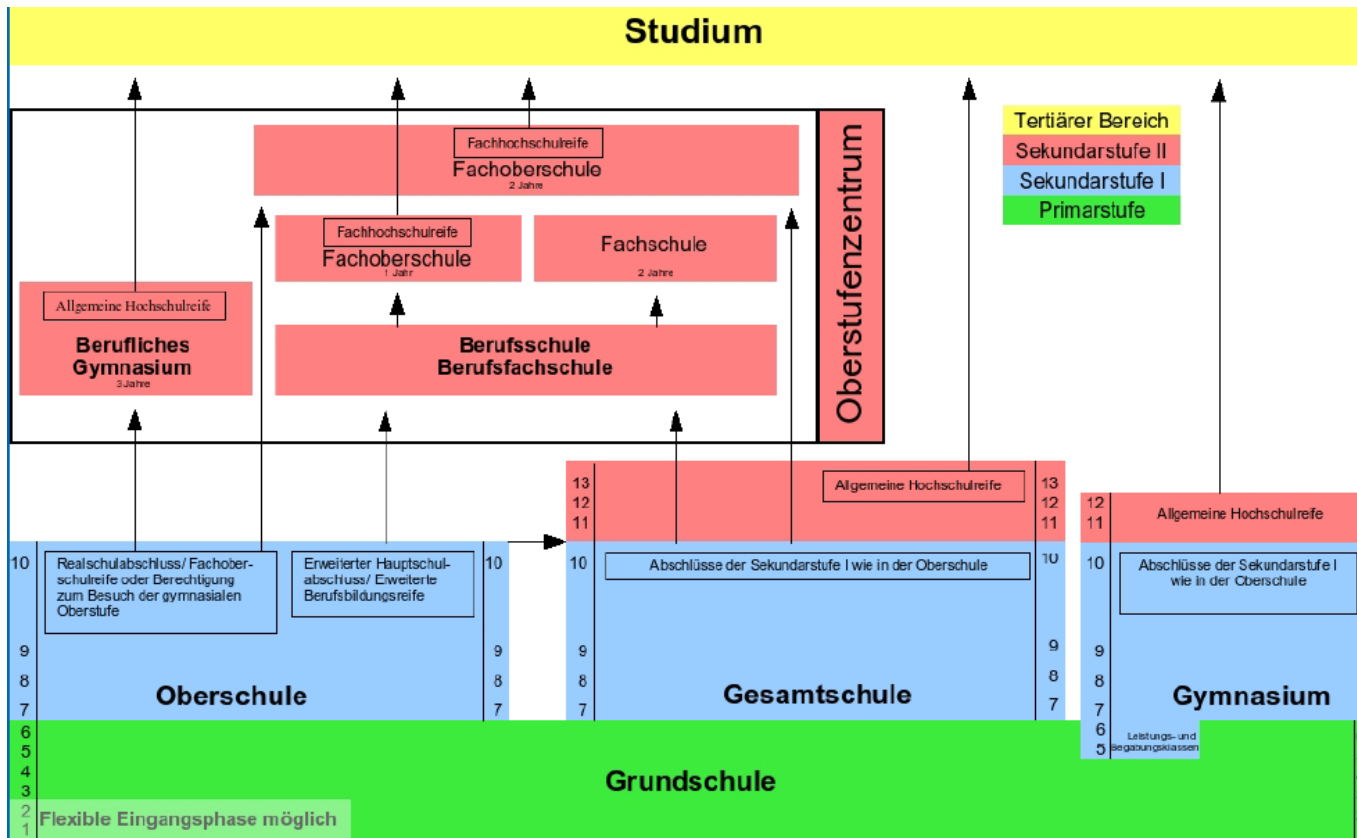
Studium

Tertiärer Bereich
Sekundarstufe II
Sekundarstufe I
Primarstufe

Fachhochschulreife
Fachoberschule
2 Jahre

Fachhochschulreife
Fachoberschule
1 Jahr

Fachschule
2 Jahre

Allgemeine Hochschulreife
Berufliches Gymnasium
3 Jahre

Berufsschule
Berufsfachschule

Oberstufenzentrum

13
12
11
Allgemeine Hochschulreife
13
12
11

12
11
Allgemeine Hochschulreife

10
Realschulabschluss/ Fachoberschulreife oder Berechtigung zum Besuch der gymnasialen Oberstufe
Erweiterter Hauptschulabschluss/ Erweiterte Berufsbildungsreife
10
9
8
7
Oberschule
9
8
7

10
Abschlüsse der Sekundarstufe I wie in der Oberschule
10
9
8
7
Gesamtschule
9
8
7

10
Abschlüsse der Sekundarstufe I wie in der Oberschule
9
8
7
Gymnasium
6
5
Leistungs- und Begabungsklassen

6
5
4
3
2
1
Grundschule
Flexible Eingangsphase möglich